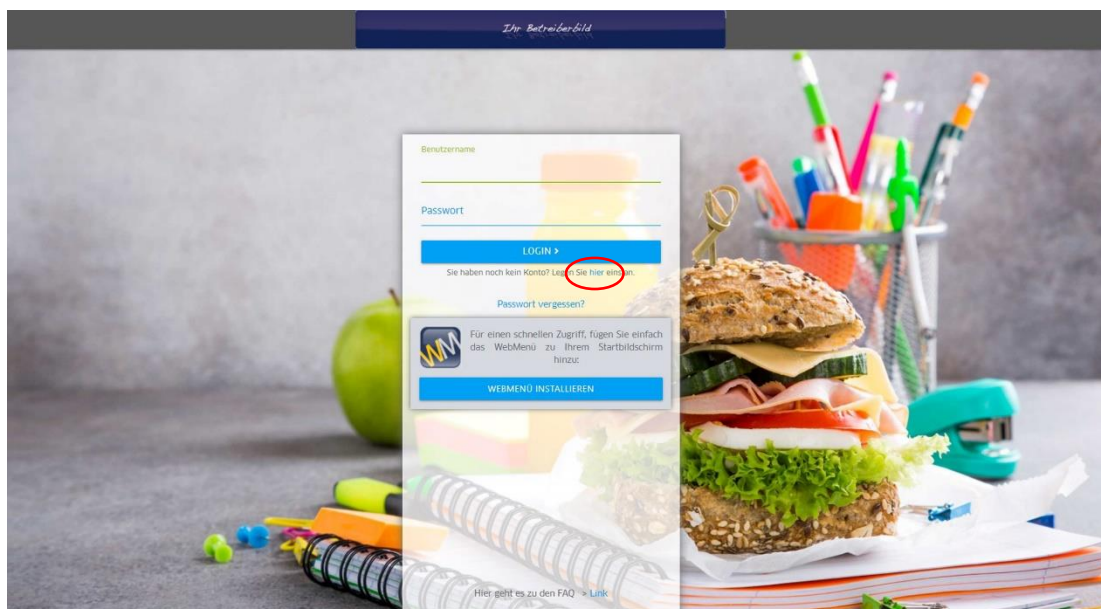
Ihr Betreiberbild

Benutzername

Passwort

LOGIN ›

Sie haben noch kein Konto? Legen Sie hier ein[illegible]an.

Passwort vergessen?

Für einen schnellen Zugriff, fügen Sie einfach das WebMenü zu Ihrem Startbildschirm hinzu:

WEBMENÜ INSTALLIEREN

Hier geht es zu den FAQ › Link